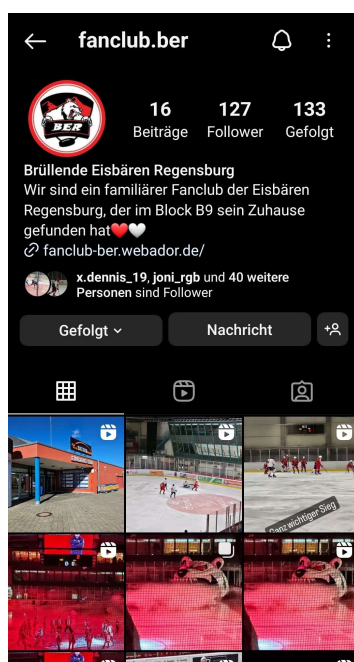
fanclub.ber

BER

16 Beiträge
127 Follower
133 Gefolgt

Brüllende Eisbären Regensburg
Wir sind ein familiärer Fanclub der Eisbären Regensburg, der im Block B9 sein Zuhause gefunden hat❤️🤍
fanclub-ber.webador.de/

x.dennis_19, joni_rgb und 40 weitere Personen sind Follower

Gefolgt
Nachricht

Ganz wichtiger Sieg